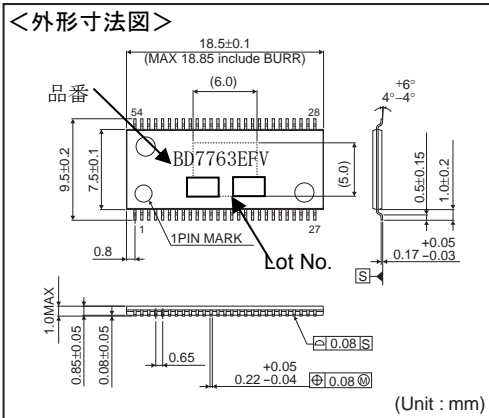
<外形寸法図>

18.5±0.1
(MAX 18.85 include BURR)
(6.0)
品番
54
28
BD7763EFV
9.5±0.2
7.5±0.1
(5.0)
1
27
1PIN MARK
0.8
Lot No.
$4°^{+6°}_{-4°}$
0.5±0.15
1.0±0.2
$0.17^{+0.05}_{-0.03}$
S
1.0MAX
0.85±0.05
0.08±0.05
0.65
$0.22^{+0.05}_{-0.04}$
0.08 S
0.08 M
(Unit : mm)